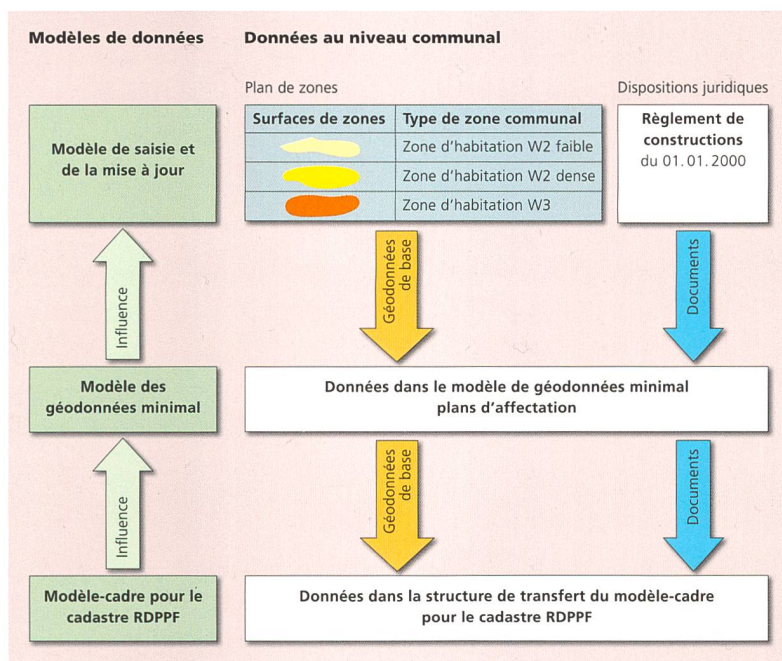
Modèles de données

Données au niveau communal

Plan de zones

Dispositions juridiques

Modèle de saisie et de la mise à jour

| Surfaces de zones | Type de zone communal |
|---|---|
| | Zone d'habitation W2 faible |
| | Zone d'habitation W2 dense |
| | Zone d'habitation W3 |

Règlement de constructions du 01.01.2000

Influence

Géodonnées de base

Documents

Modèle des géodonnées minimal

Données dans le modèle de géodonnées minimal plans d'affectation

Influence

Géodonnées de base

Documents

Modèle-cadre pour le cadastre RDPPF

Données dans la structure de transfert du modèle-cadre pour le cadastre RDPPF